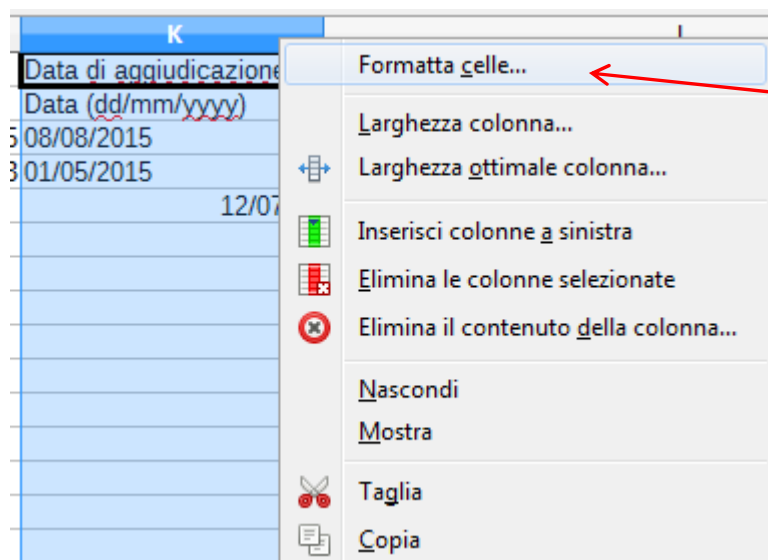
K

Data di aggiudicazione
Data (dd/mm/yyyy)
08/08/2015
01/05/2015
12/07

Formatta celle...
Larghezza colonna...
Larghezza ottimale colonna...
Inserisci colonne a sinistra
Elimina le colonne selezionate
Elimina il contenuto della colonna...
Nascondi
Mostra
Taglia
Copia